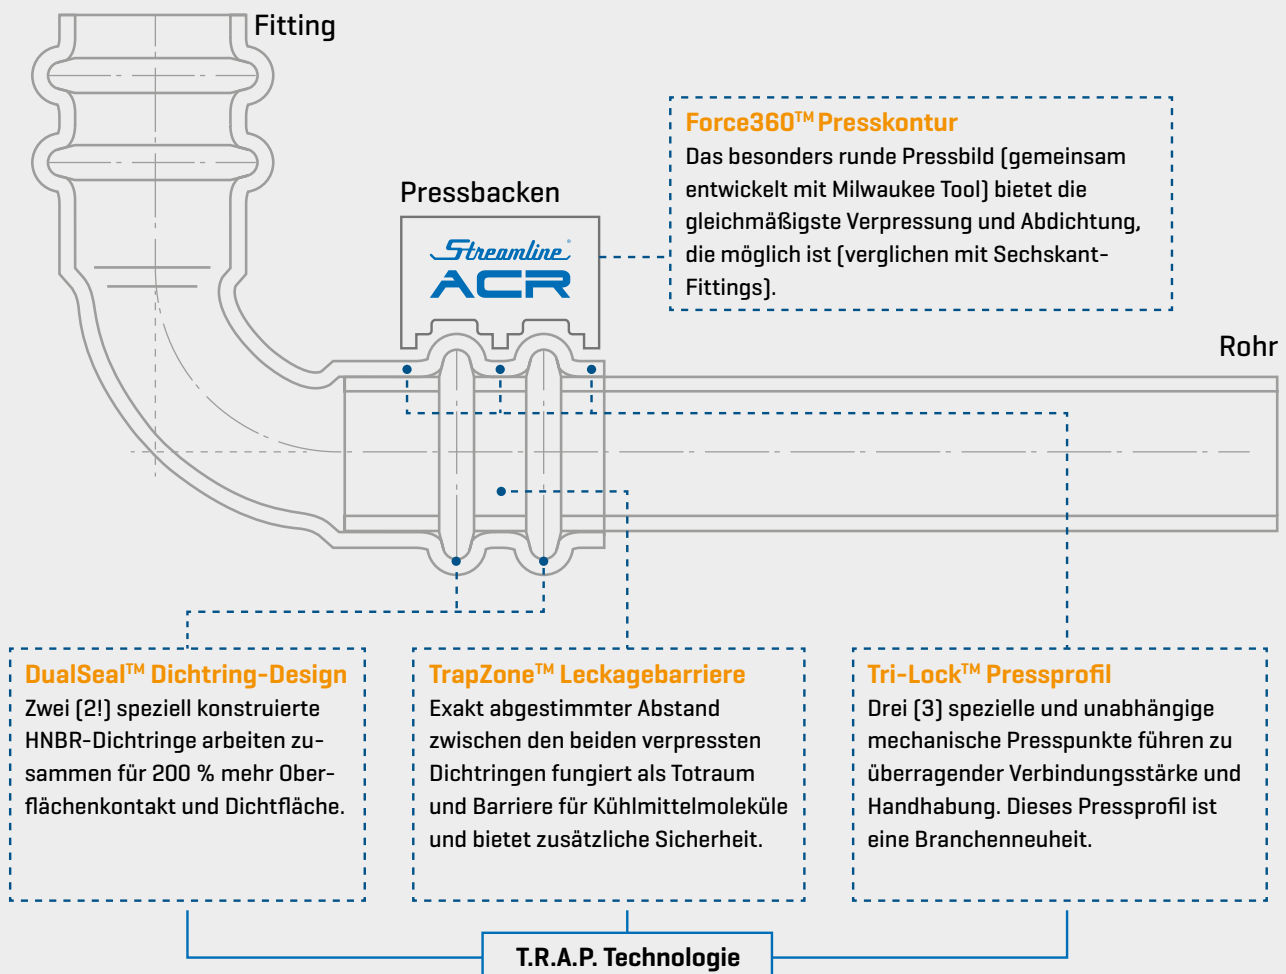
Fitting

Pressbacken

Streamline®
ACR

Force360™ Presskontur
Das besonders runde Pressbild (gemeinsam entwickelt mit Milwaukee Tool) bietet die gleichmäßigste Verpressung und Abdichtung, die möglich ist (verglichen mit Sechskant-Fittings).

Rohr

DualSeal™ Dichtring-Design
Zwei (2!) speziell konstruierte HNBR-Dichtringe arbeiten zusammen für 200 % mehr Oberflächenkontakt und Dichtfläche.

TrapZone™ Leckagebarriere
Exakt abgestimmter Abstand zwischen den beiden verpressten Dichtringen fungiert als Totraum und Barriere für Kühlmittelmoleküle und bietet zusätzliche Sicherheit.

Tri-Lock™ Pressprofil
Drei (3) spezielle und unabhängige mechanische Presspunkte führen zu überragender Verbindungsstärke und Handhabung. Dieses Pressprofil ist eine Branchenneuheit.

T.R.A.P. Technologie